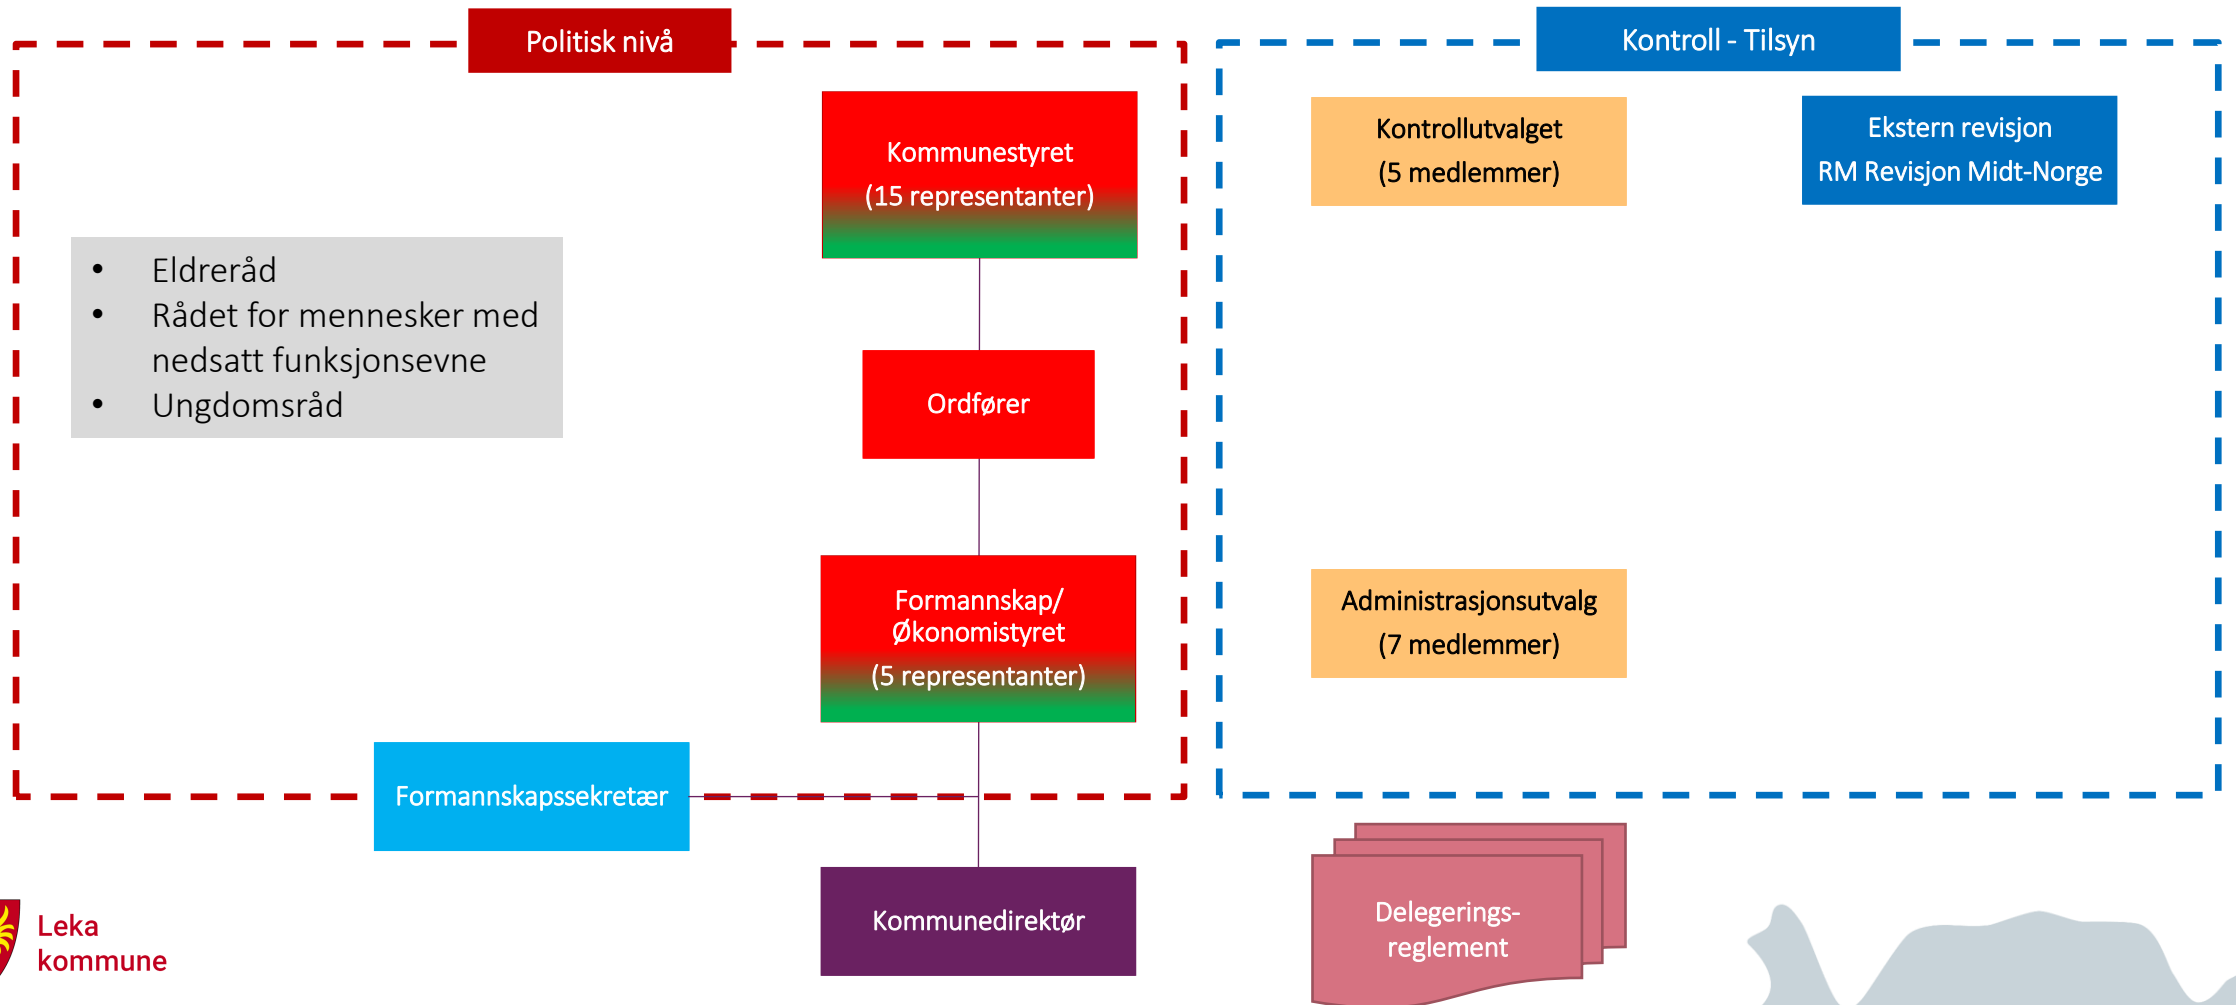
Politisk nivå

Kontroll - Tilsyn

Kommunestyret
(15 representanter)

Kontrollutvalget
(5 medlemmer)

Ekstern revisjon
RM Revisjon Midt-Norge

• Eldreråd
• Rådet for mennesker med nedsatt funksjonsevne
• Ungdomsråd

Ordfører

Formannskap/ Økonomistyret
(5 representanter)

Administrasjonsutvalg
(7 medlemmer)

Formannskapssekretær

Kommunedirektør

Delegeringsreglement

Leka
kommune